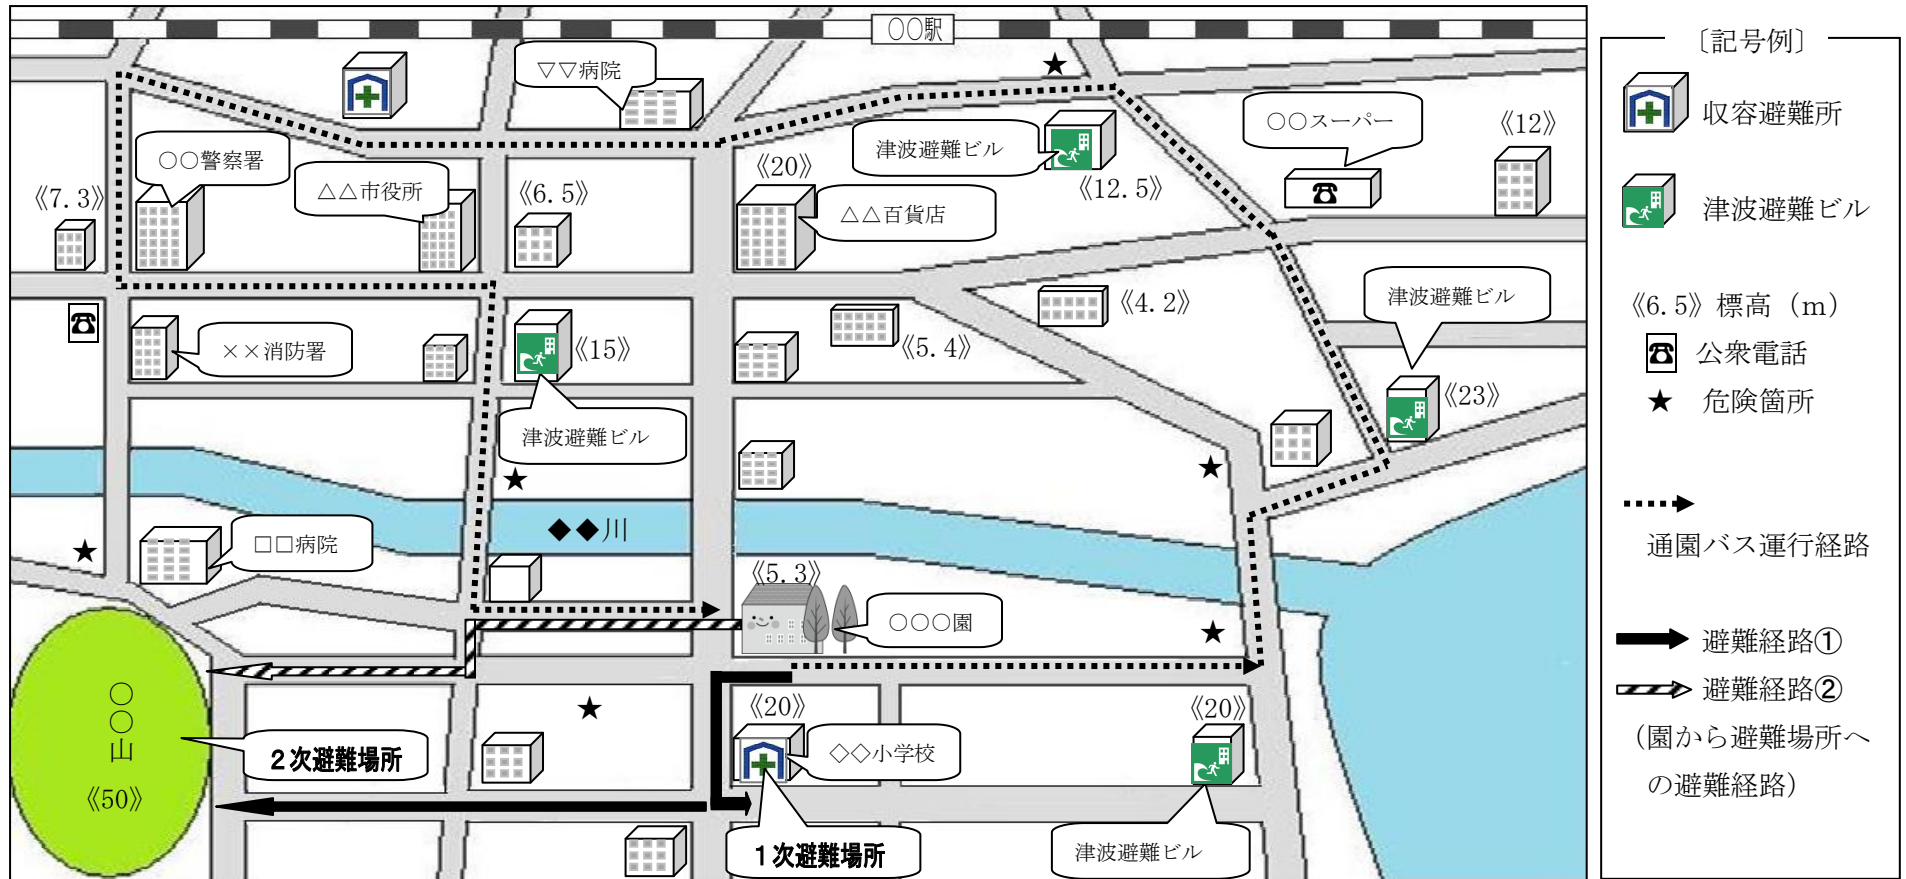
〇〇駅

▽▽病院

〇〇警察署

△△市役所

《7. 3》

《6. 5》

《20》

津波避難ビル

《12. 5》

△△百貨店

〇〇スーパー

《12》

××消防署

《15》

《5. 4》

《4. 2》

津波避難ビル

《23》

津波避難ビル

◆◆川

□□病院

《5. 3》

〇〇〇園

〇〇山

《50》

２次避難場所

《20》

◇◇小学校

《20》

１次避難場所

津波避難ビル

〔記号例〕

収容避難所

津波避難ビル

《6. 5》 標高（m）

公衆電話

★ 危険箇所

通園バス運行経路

避難経路①

避難経路②

（園から避難場所への避難経路）